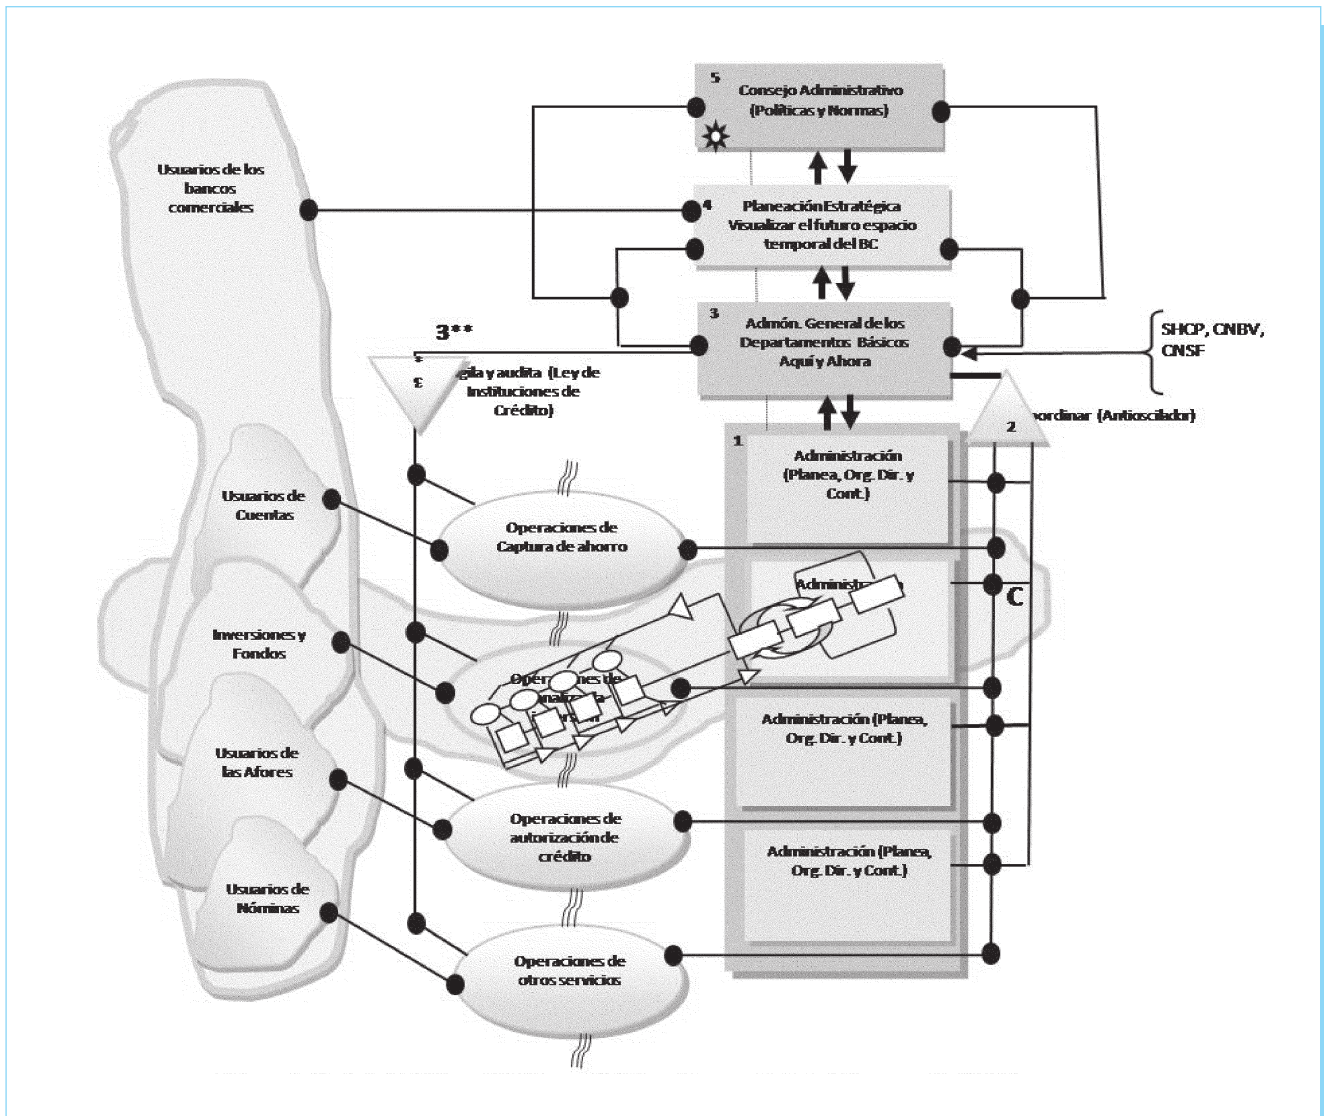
5
Consejo Administrativo
(Políticas y Normas)

Usuarios de los bancos comerciales

4
Planeación Estratégica
Visualizar el futuro espacio temporal del BC

3
Admón. General de los Departamentos Básicos
Aquí y Ahora

SHCP, CNBV, CNSF

3**

3
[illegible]gila y audita (Ley de Instituciones de Crédito)

2
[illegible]ordinar (Antioscilador)

1
Administración
(Planea, Org. Dir. y Cont.)

Usuarios de Cuentas

Operaciones de Captura de ahorro

Administ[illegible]

C

Inversiones y Fondos

Oper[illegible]ones de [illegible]

Administración (Planea, Org. Dir. y Cont.)

Usuarios de las Afores

Operaciones de autorización de crédito

Administración (Planea, Org. Dir. y Cont.)

Usuarios de Nóminas

Operaciones de otros servicios